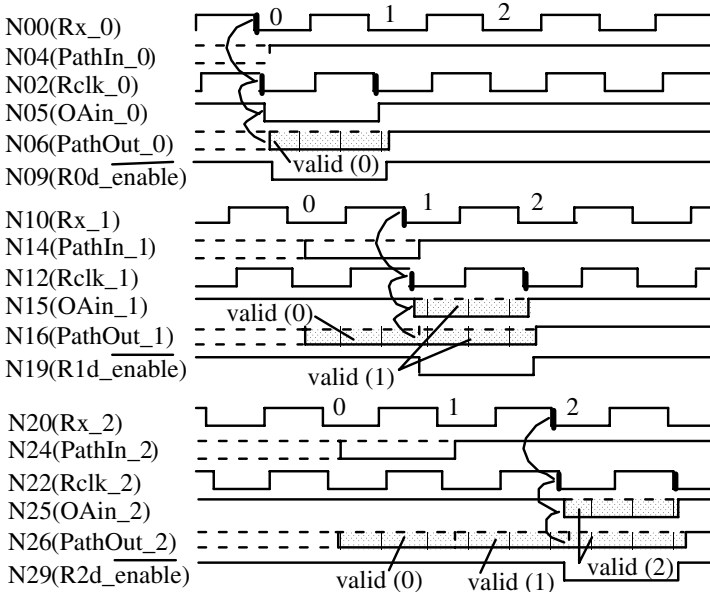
N00(Rx_0)
0
1
2
N04(PathIn_0)
N02(Rclk_0)
N05(OAin_0)
N06(PathOut_0)
valid (0)
N09(R0d_$\overline{\text{enable}}$)

N10(Rx_1)
0
1
2
N14(PathIn_1)
N12(Rclk_1)
N15(OAin_1)
valid (0)
N16(PathOut_1)
N19(R1d_$\overline{\text{enable}}$)
valid (1)

N20(Rx_2)
0
1
2
N24(PathIn_2)
N22(Rclk_2)
N25(OAin_2)
N26(PathOut_2)
N29(R2d_$\overline{\text{enable}}$)
valid (0)
valid (1)
valid (2)